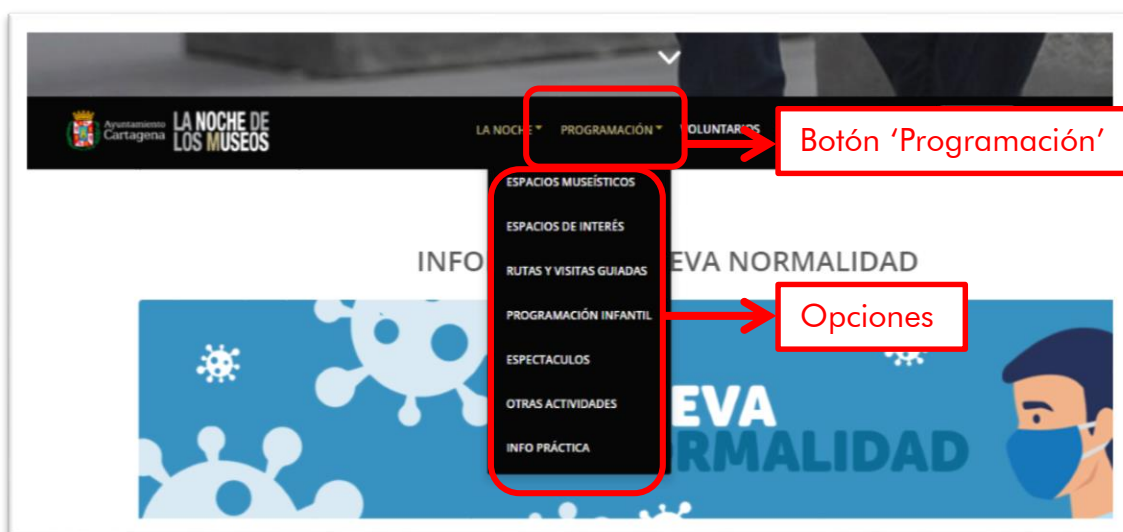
Ayuntamiento Cartagena

LA NOCHE DE LOS MUSEOS

LA NOCHE ▾ PROGRAMACIÓN ▾ VOLUNTARIOS

Botón 'Programación'

ESPACIOS MUSEÍSTICOS

ESPACIOS DE INTERÉS

RUTAS Y VISITAS GUIADAS

PROGRAMACIÓN INFANTIL

ESPECTACULOS

OTRAS ACTIVIDADES

INFO PRÁCTICA

Opciones

INFO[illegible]EVA NORMALIDAD

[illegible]EVA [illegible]RMALIDAD